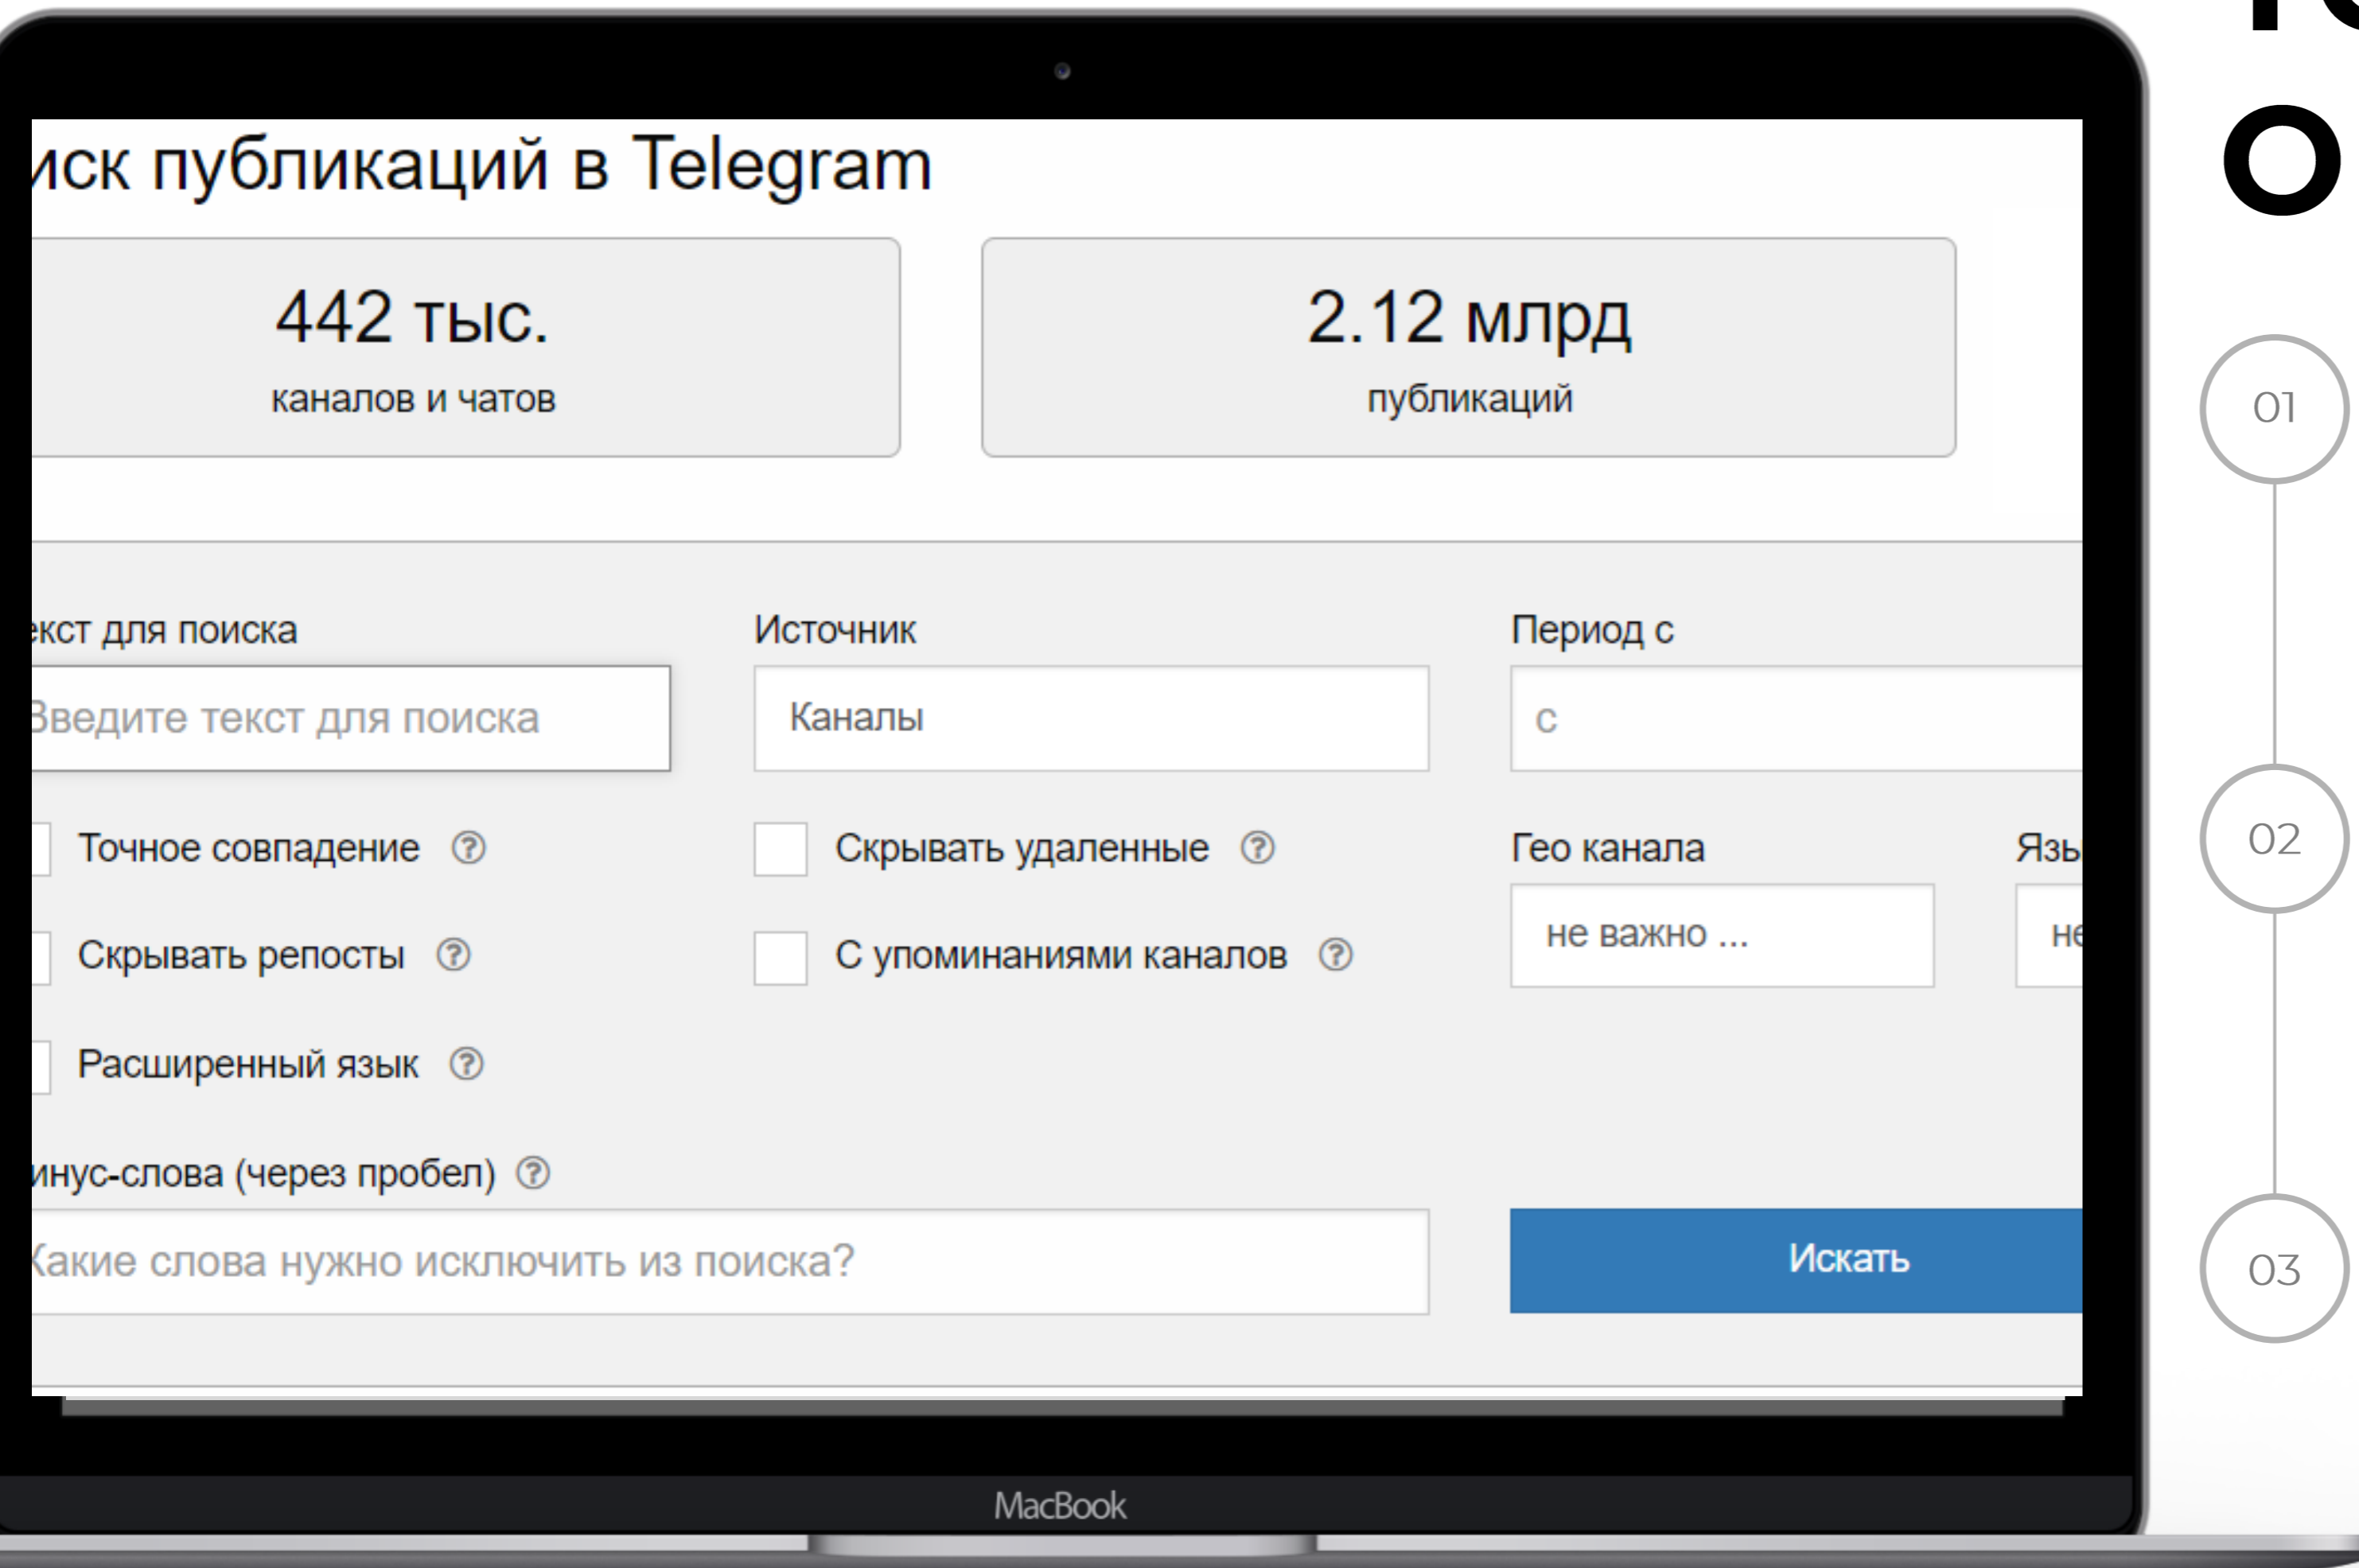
иск публикаций в Telegram

442 тыс.
каналов и чатов

2.12 млрд
публикаций

екст для поиска
Введите текст для поиска

Источник
Каналы

Период с
с

Точное совпадение ⓘ

Скрывать удаленные ⓘ

Гео канала
не важно ...

Язы
не

Скрывать репосты ⓘ

С упоминаниями каналов ⓘ

Расширенный язык ⓘ

инус-слова (через пробел) ⓘ
Какие слова нужно исключить из поиска?

Искать

MacBook

O

01

02

03